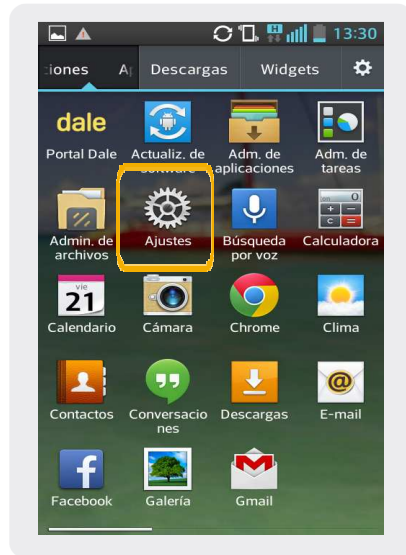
13:30

ciones Ap Descargas Widgets

dale
Portal Dale
Actualiz. de software
Adm. de aplicaciones
Adm. de tareas

Admin. de archivos
Ajustes
Búsqueda por voz
Calculadora

vie
21
Calendario
Cámara
Chrome
Clima

Contactos
Conversaciones
Descargas
E-mail

Facebook
Galería
Gmail